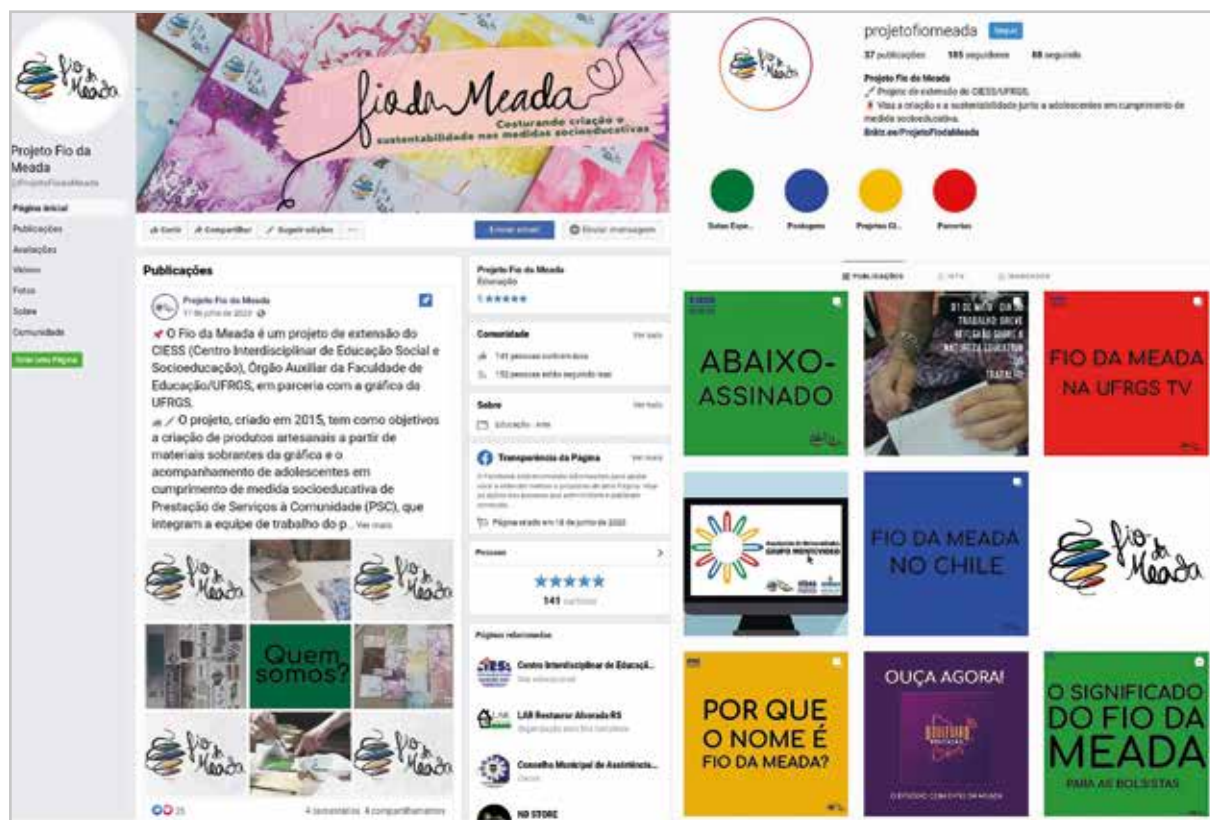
Fio da Meada

Projeto Fio da Meada
@ProjetoFiodaMeada

Página inicial
Publicações
Avaliações
Vídeos
Fotos
Sobre
Comunidade
Criar uma Página

fio da Meada
Costurando criação e sustentabilidade nas medidas socioeducativas

Curtir
Compartilhar
Sugerir edições
Enviar email
Enviar mensagem

Publicações

Projeto Fio da Meada
17 de junho de 2020

O Fio da Meada é um projeto de extensão do CIESS (Centro Interdisciplinar de Educação Social e Socioeducação), Órgão Auxiliar da Faculdade de Educação/UFRGS, em parceria com a gráfica da UFRGS.
O projeto, criado em 2015, tem como objetivos a criação de produtos artesanais a partir de materiais sobrantes da gráfica e o acompanhamento de adolescentes em cumprimento de medida socioeducativa de Prestação de Serviços à Comunidade (PSC), que integram a equipe de trabalho do p... Ver mais

Fio da Meada
Quem somos?

25
4 comentários 4 compartilhamentos

Projeto Fio da Meada
Educação
5 ★★★★★

Comunidade
Ver tudo
141 pessoas curtiram isso
152 pessoas estão seguindo isso

Sobre
Ver tudo
Educação · Arte

Transparência da Página
Ver mais
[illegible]
Página criada em 18 de junho de 2020

Pessoas
★★★★★
141 curtidas

Páginas relacionadas
Centro Interdisciplinar de Educaçã...
LAB Restaurar Alvorada RS
Conselho Municipal de Assistência...
ND STORE

projetofiomeada Seguir
37 publicações 185 seguidores 88 seguindo
Projeto Fio da Meada
Projeto de extensão do CIESS/UFRGS.
Visa a criação e a sustentabilidade junto a adolescentes em cumprimento de medida socioeducativa.
linktr.ee/ProjetoFiodaMeada

Salas Expo...
Podcasts
Projetos Ol...
Parceiros

PUBLICAÇÕES IGTV MARCADOS

ABAIXO-ASSINADO

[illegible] TRABALHO BREVE REFLEXÃO SOBRE A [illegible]

FIO DA MEADA NA UFRGS TV

GRUPO MENTOVIDEO

FIO DA MEADA NO CHILE

Fio da Meada

POR QUE O NOME É FIO DA MEADA?

OUÇA AGORA!

O SIGNIFICADO DO FIO DA MEADA
PARA AS BOLSISTAS